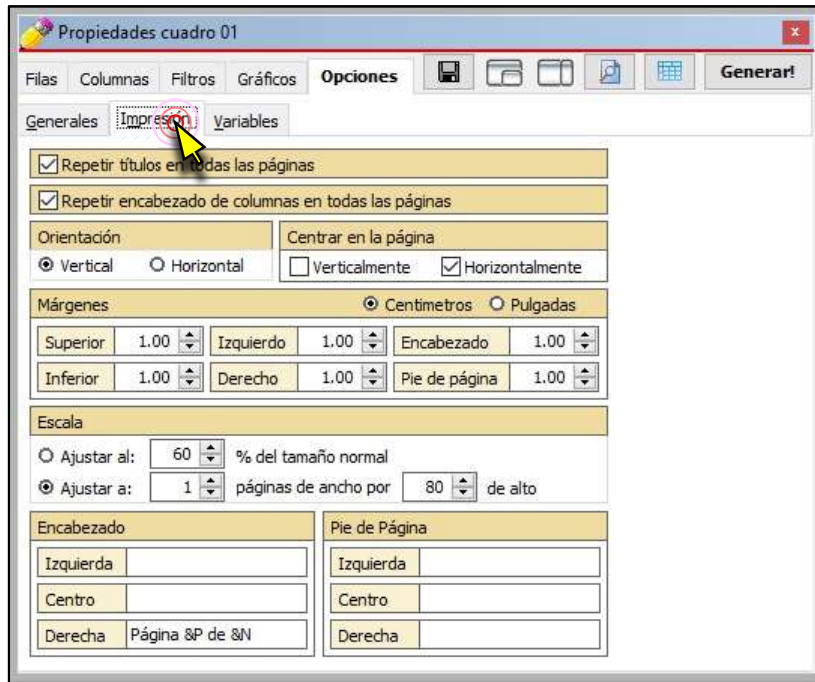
Propiedades cuadro 01

Filas Columnas Filtros Gráficos Opciones Generar!

Generales Impresión Variables

Repetir títulos en todas las páginas

Repetir encabezado de columnas en todas las páginas

Orientación
Vertical Horizontal

Centrar en la página
Verticalmente Horizontalmente

Márgenes Centimetros Pulgadas

| Superior | 1.00 | Izquierdo | 1.00 | Encabezado | 1.00 |
|---|---|---|---|---|---|
| Inferior | 1.00 | Derecho | 1.00 | Pie de página | 1.00 |

Escala
Ajustar al: 60 % del tamaño normal
Ajustar a: 1 páginas de ancho por 80 de alto

Encabezado

| Izquierda | |
|---|---|
| Centro | |
| Derecha | Página &P de &N |

Pie de Página

| Izquierda | |
|---|---|
| Centro | |
| Derecha | |